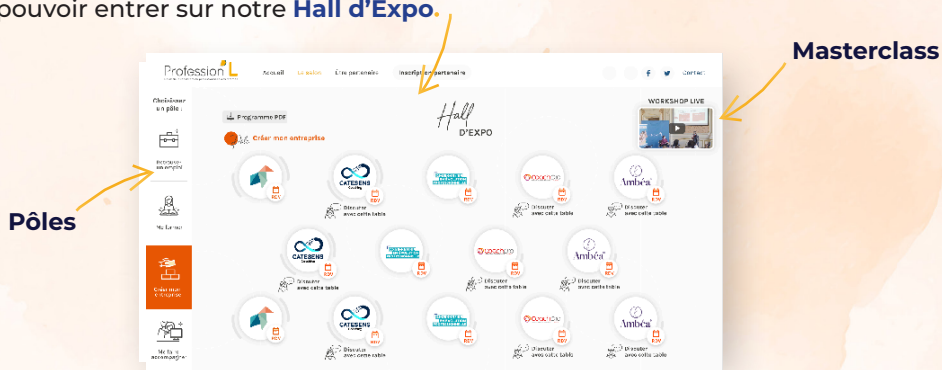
pouvoir entrer sur notre **Hall d'Expo**.

Masterclass

Pôles

Profession'L

Accueil Le salon Être partenaire Inscription partenaire

Contact

Choisissez un pôle :

Retrouver un emploi

Me former

Créer mon entreprise

Me faire accompagner

Programme PDF

Créer mon entreprise

Hall D'EXPO

WORKSHOP LIVE

CATEGENS

Ambéa

RDV

Discuter avec cette table

RDV

Discuter avec cette table

RDV

Discuter avec cette table

RDV

Discuter avec cette table

RDV

CATEGENS

RDV

Discuter avec cette table

RDV

RDV

Discuter avec cette table

Ambéa

RDV

Discuter avec cette table

RDV

CATEGENS

RDV

Discuter avec cette table

RDV

RDV

Discuter avec cette table

Ambéa

RDV

Discuter avec cette table